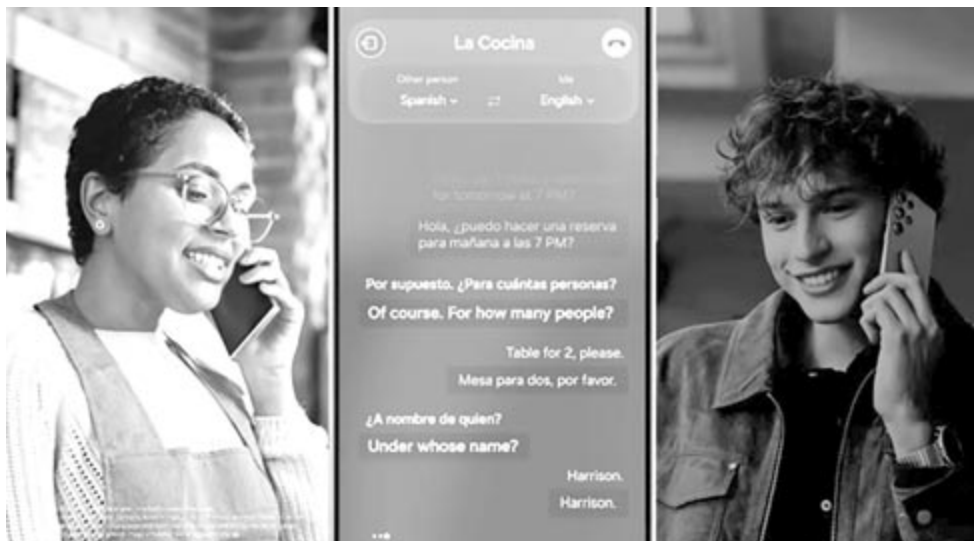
La Cocina

Other person
Spanish

Me
English

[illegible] for tomorrow at 7 PM?

Hola, ¿puedo hacer una reserva para mañana a las 7 PM?

Por supuesto. ¿Para cuántas personas?

Of course. For how many people?

Table for 2, please.

Mesa para dos, por favor.

¿A nombre de quien?

Under whose name?

Harrison.

Harrison.